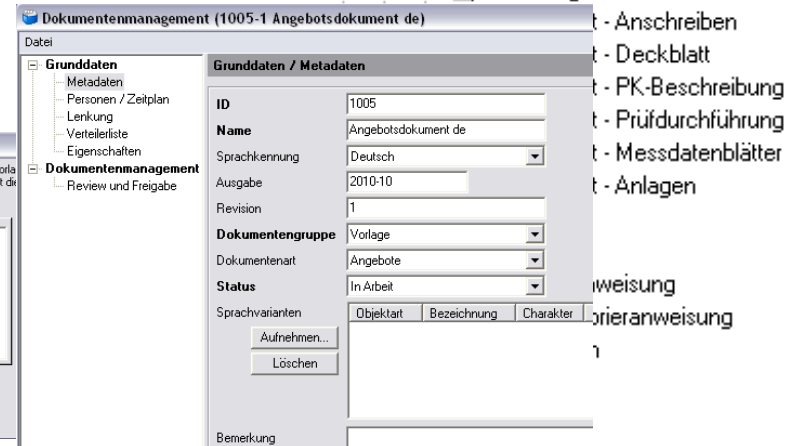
Dokumentenmanagement (1005-1 Angebotsdokument de)

Datei

Grunddaten
Metadaten
Personen / Zeitplan
Lenkung
Verteilerliste
Eigenschaften
Dokumentenmanagement
Review und Freigabe

orla
t di

Grunddaten / Metadaten

| | |
|---|---|
| ID | 1005 |
| Name | Angebotsdokument de |
| Sprachkennung | Deutsch |
| Ausgabe | 2010-10 |
| Revision | 1 |
| Dokumentengruppe | Vorlage |
| Dokumentenart | Angebote |
| Status | In Arbeit |

Sprachvarianten

| Objektart | Bezeichnung | Charakter |
|---|---|---|

Aufnehmen...
Löschen

Bemerkung

t - Anschreiben
t - Deckblatt
t - PK-Beschreibung
t - Prüfdurchführung
t - Messdatenblätter
t - Anlagen

weisung
rieranweisung
n